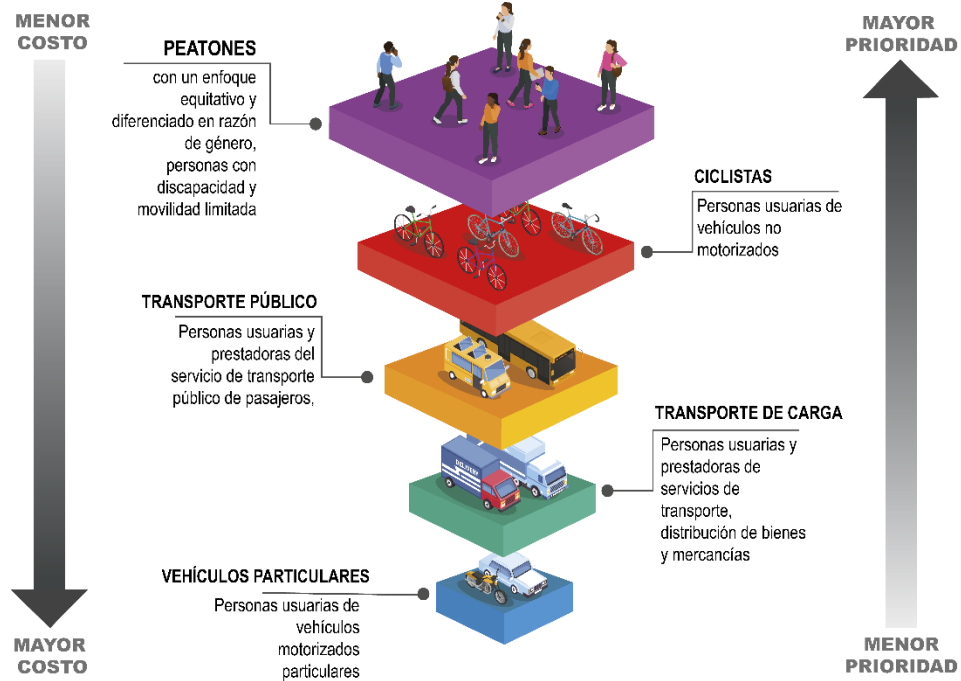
MENOR COSTO

MAYOR PRIORIDAD

PEATONES
con un enfoque equitativo y diferenciado en razón de género, personas con discapacidad y movilidad limitada

CICLISTAS
Personas usuarias de vehículos no motorizados

TRANSPORTE PÚBLICO
Personas usuarias y prestadoras del servicio de transporte público de pasajeros,

TRANSPORTE DE CARGA
Personas usuarias y prestadoras de servicios de transporte, distribución de bienes y mercancías

DELIVERY

VEHÍCULOS PARTICULARES
Personas usuarias de vehículos motorizados particulares

MAYOR COSTO

MENOR PRIORIDAD